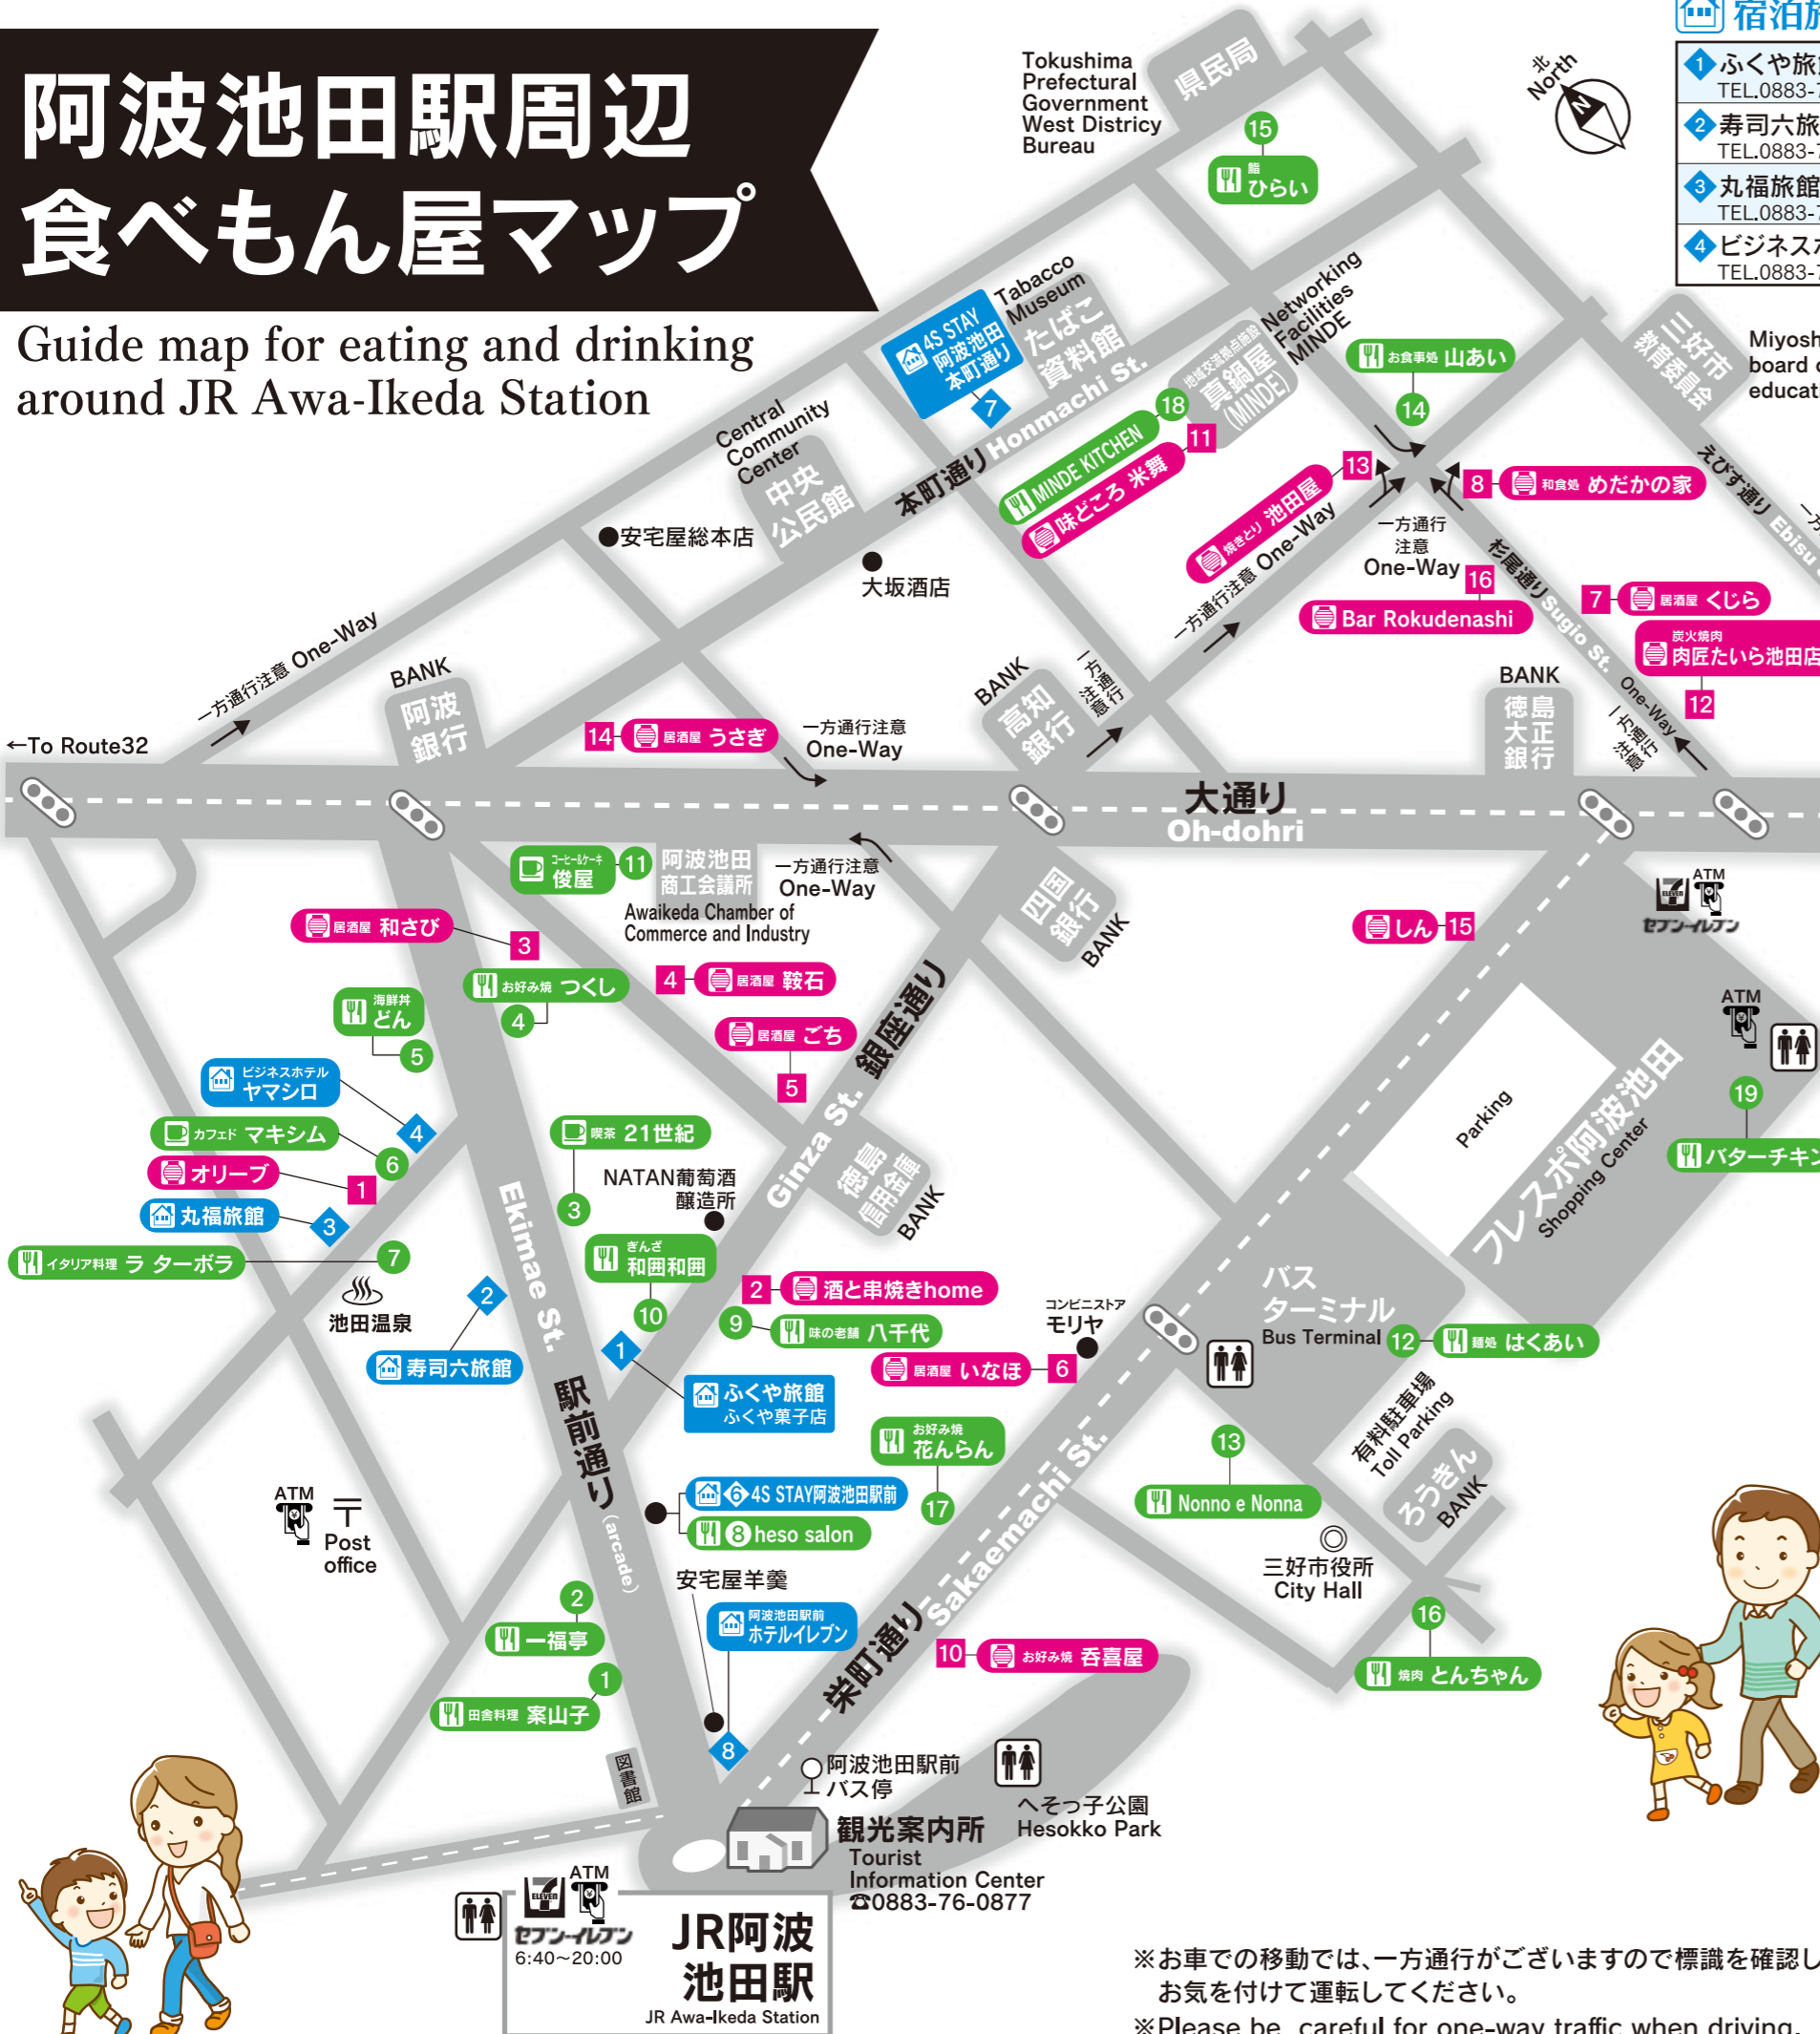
阿波池田駅周辺
食べもん屋マップ

Guide map for eating and drinking around JR Awa-Ikeda Station

宿泊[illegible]
1 ふくや旅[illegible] TEL.0883-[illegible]
2 寿司六旅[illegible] TEL.0883-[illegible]
3 丸福旅館 TEL.0883-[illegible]
4 ビジネス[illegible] TEL.0883-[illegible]

北 North

Tokushima Prefectural Government West Districy Bureau
県民局
15 鮨 ひらい
4S STAY 阿波池田 本町通り 7
Tabacco Museum たばこ資料館
Networking Facilities MINDE 地域交流拠点施設 真鍋屋(MINDE)
18 MINDE KITCHEN
11 味どころ 米舞
14 お食事処 山あい
13 焼きとり 池田屋
8 和食処 めだかの家
Central Community Center 中央公民館
本町通り Honmachi St.
安宅屋総本店
大坂酒店
一方通行注意 One-Way
16 Bar Rokudenashi
一方通行注意 One-Way
7 居酒屋 くじら
炭火焼肉 肉匠たいら池田店 12
えびす通り Ebisu
杉尾通り Sugio St.
一方通行注意 One-Way
Miyoshi board of educat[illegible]
三好市教育委員会
←To Route32
一方通行注意 One-Way
BANK 阿波銀行
14 居酒屋 うさぎ
一方通行注意 One-Way
BANK 高知銀行
一方通行注意
BANK 徳島大正銀行
大通り Oh-dohri
コーヒー&ケーキ 俊屋 11
阿波池田商工会議所 Awaikeda Chamber of Commerce and Industry
一方通行注意 One-Way
四国銀行 BANK
しん 15
ATM セブン-イレブン
居酒屋 和さび 3
お好み焼 つくし 4
4 居酒屋 鞍石
海鮮丼 どん 5
居酒屋 ごち 5
ビジネスホテル ヤマシロ 4
カフェド マキシム 6
オリーブ 1
丸福旅館 3
イタリア料理 ラ ターボラ 7
喫茶 21世紀 3
NATAN葡萄酒醸造所
銀座通り Ginza St.
徳島信用金庫 BANK
Parking
フレスポ阿波池田 Shopping Center
ATM
19 バターチキン
池田温泉
2 寿司六旅館
Ekimae St.
ぎんざ 和田和田 10
2 酒と串焼きhome
9 味の老舗 八千代
コンビニストア モリヤ
居酒屋 いなほ 6
バスターミナル Bus Terminal
12 麺処 はくあい
1 ふくや旅館 ふくや菓子店
駅前通り (arcade)
お好み焼 花んらん 17
13 Nonno e Nonna
有料駐車場 Toll Parking
ろうきん BANK
ATM 〒 Post office
6 4S STAY阿波池田駅前
8 heso salon
三好市役所 City Hall
安宅屋羊羹
2 一福亭
阿波池田駅前 ホテルイレブン
栄町通り Sakaemachi St.
10 お好み焼 呑喜屋
16 焼肉 とんちゃん
1 田舎料理 案山子
8
図書館
阿波池田駅前 バス停
へそっ子公園 Hesokko Park
観光案内所 Tourist Information Center ☎0883-76-0877
ATM セブン-イレブン 6:40〜20:00
JR阿波池田駅 JR Awa-Ikeda Station
※お車での移動では、一方通行がございますので標識を確認し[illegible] お気を付けて運転してください。
※Please be careful for one-way traffic when driving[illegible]